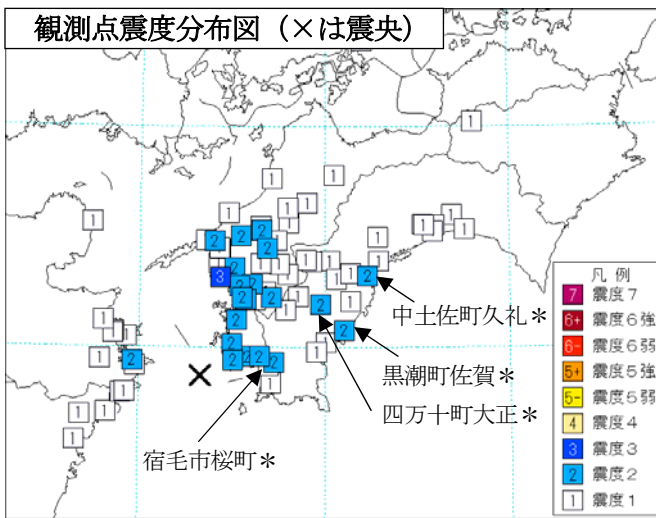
観測点震度分布図（×は震央）

中土佐町久礼＊
黒潮町佐賀＊
四万十町大正＊
宿毛市桜町＊
×

凡例
7 震度7
6+ 震度6強
6- 震度6弱
5+ 震度5強
5- 震度5弱
4 震度4
3 震度3
2 震度2
1 震度1

1 1 1 1 1 1 1 1 1 1 1 1 1 1 1 1 1 1 1 1 1 1 1 1 1 1 1 1
2 2 2 2 2 2 2 2 2 2 2 2 2 2 2 2 2 2 2 2 2
3